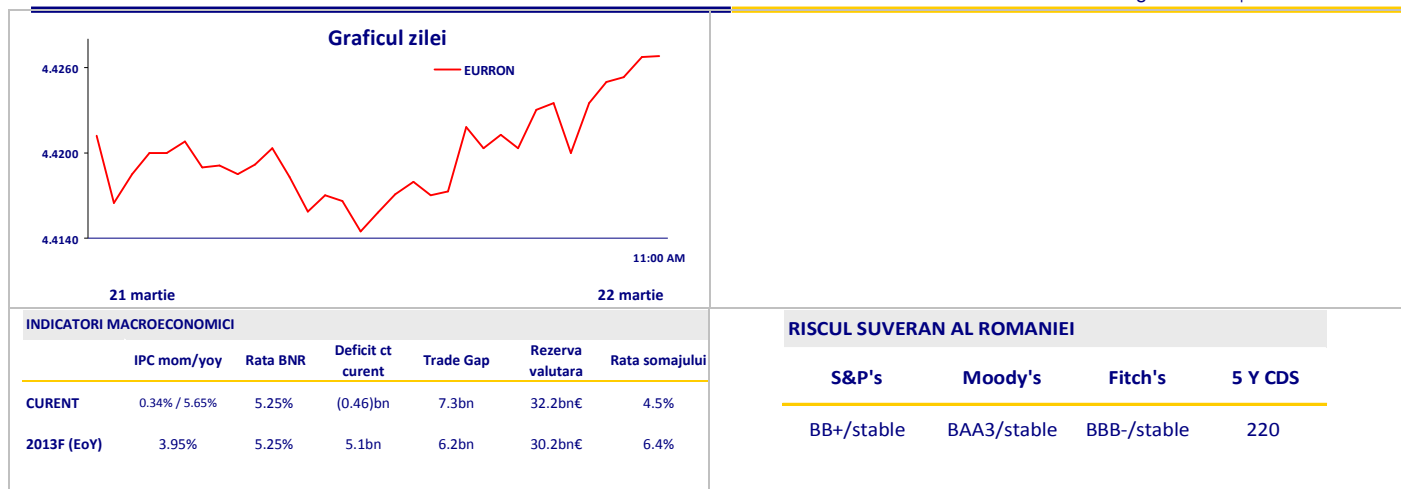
Graficul zilei

EURRON

4.4260

4.4200

4.4140

11:00 AM

21 martie

22 martie

INDICATORI MACROECONOMICI

| | IPC mom/yoy | Rata BNR | Deficit ct curent | Trade Gap | Rezerva valutara | Rata somajului |
|---|---|---|---|---|---|---|
| CURENT | 0.34% / 5.65% | 5.25% | (0.46)bn | 7.3bn | 32.2bn€ | 4.5% |
| 2013F (EoY) | 3.95% | 5.25% | 5.1bn | 6.2bn | 30.2bn€ | 6.4% |

RISCUL SUVERAN AL ROMANIEI

| S&P's | Moody's | Fitch's | 5 Y CDS |
|---|---|---|---|
| BB+/stable | BAA3/stable | BBB-/stable | 220 |